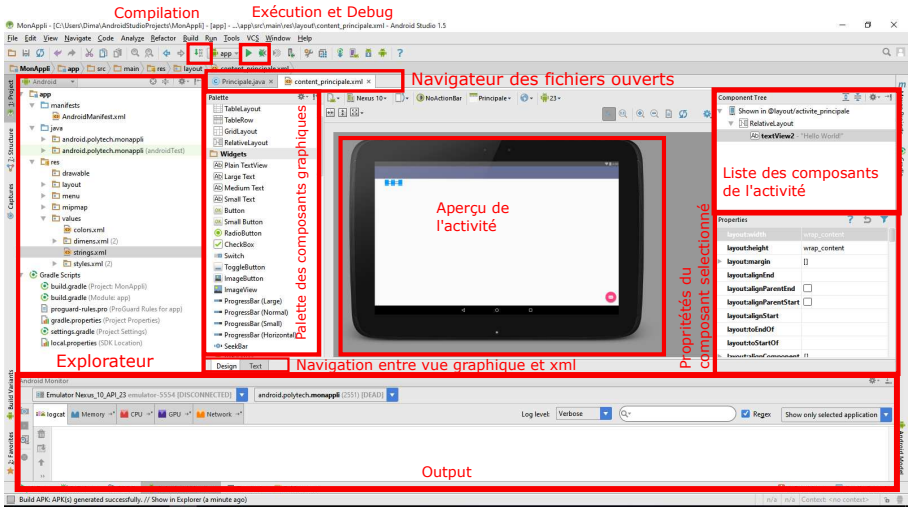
Compilation

Exécution et Debug

MonAppli - [C:\Users\Dima\AndroidStudioProjects\MonAppli] - [app] - ...\app\src\main\res\layout\content_principale.xml - Android Studio 1.5

File Edit View Navigate Code Analyze Refactor Build Run Tools VCS Window Help

MonAppli app src main res layout content_principale.xml

Android

Principale.java content_principale.xml

Navigateur des fichiers ouverts

app
manifests
AndroidManifest.xml
java
android.polytech.monappli
android.polytech.monappli (androidTest)
res
drawable
layout
menu
mipmap
values
colors.xml
dimens.xml (2)
strings.xml
styles.xml (2)
Gradle Scripts
build.gradle (Project: MonAppli)
build.gradle (Module: app)
proguard-rules.pro (ProGuard Rules for app)
gradle.properties (Project Properties)
settings.gradle (Project Settings)
local.properties (SDK Location)

Explorateur

Palette
TableLayout
TableRow
GridLayout
RelativeLayout
Widgets
Plain TextView
Large Text
Medium Text
Small Text
Button
Small Button
RadioButton
CheckBox
Switch
ToggleButton
ImageButton
ImageView
ProgressBar (Large)
ProgressBar (Normal)
ProgressBar (Small)
ProgressBar (Horizontal)
SeekBar

Palette des composants graphiques

Design Text

Navigation entre vue graphique et xml

Nexus 10 NoActionBar Principale 23

Aperçu de l'activité

Component Tree
Shown in @layout/activite_principale
RelativeLayout
textView2 - "Hello World!"

Liste des composants de l'activité

Properties
layout:width wrap_content
layout:height wrap_content
layout:margin []
layout:alignEnd
layout:alignParentEnd
layout:alignParentStart
layout:alignStart
layout:toEndOf
layout:toStartOf
layout:alignComponent []

Propriétés du composant selectionné

Android Monitor
Emulator Nexus_10_API_23 emulator-5554 [DISCONNECTED]
android.polytech.monappli (2551) [DEAD]
logcat Memory CPU GPU Network
Log level: Verbose
Regex
Show only selected application

Output

Build APK: APK(s) generated successfully. // Show in Explorer (a minute ago)
n/a n/a Context: <no context>